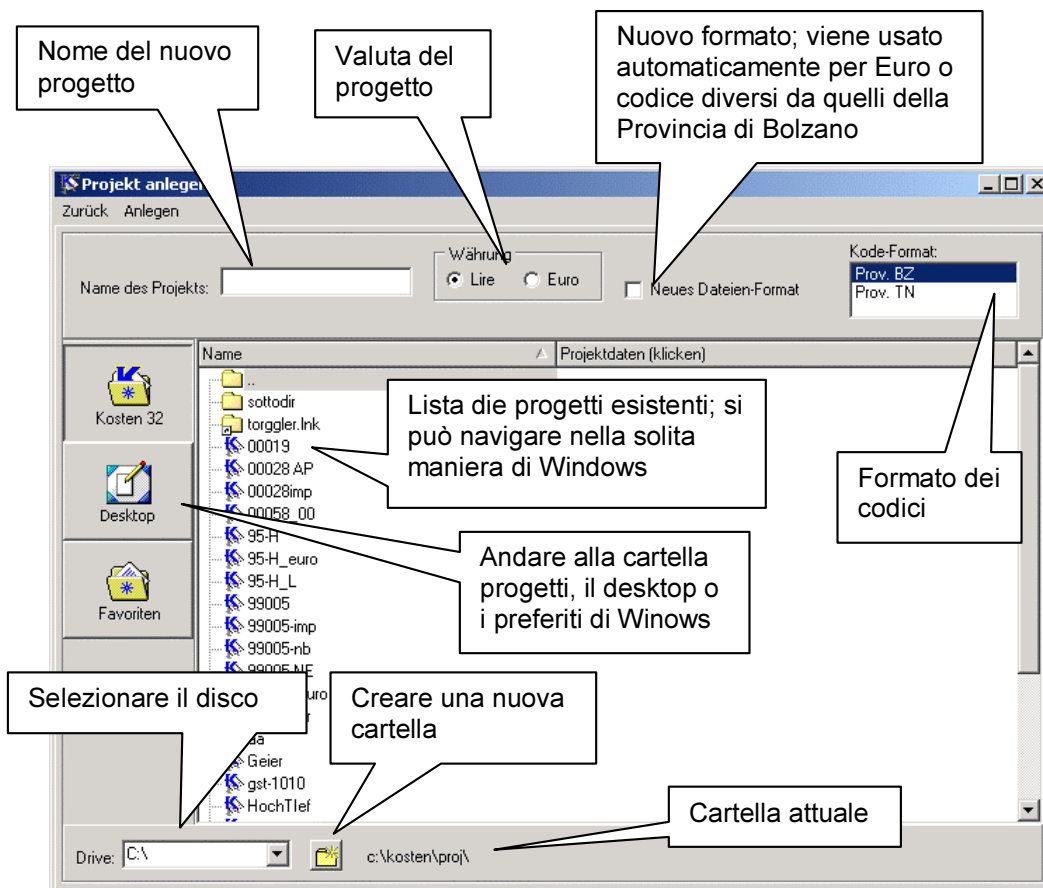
Nome del nuovo progetto

Valuta del progetto

Nuovo formato; viene usato automaticamente per Euro o codice diversi da quelli della Provincia di Bolzano

Projekt anleg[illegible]

Zurück Anlegen

Name des Projekts:

Währung
Lire
Euro

Neues Dateien-Format

Kode-Format:
Prov. BZ
Prov. TN

Kosten 32

Desktop

Favoriten

Name

Projektdaten (klicken)

..
sottodir
torggler.lnk
00019
00028 AP
00028imp
00058_00
95-H
95-H_euro
95-H_L
99005
99005-imp
99005-nb
99005 NE
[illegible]uro
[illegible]
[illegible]a
Geier
gst-1010
HochTief

Lista die progetti esistenti; si può navigare nella solita maniera di Windows

Formato dei codici

Andare alla cartella progetti, il desktop o i preferiti di Winows

Selezionare il disco

Creare una nuova cartella

Cartella attuale

Drive: C:\

c:\kosten\proj\